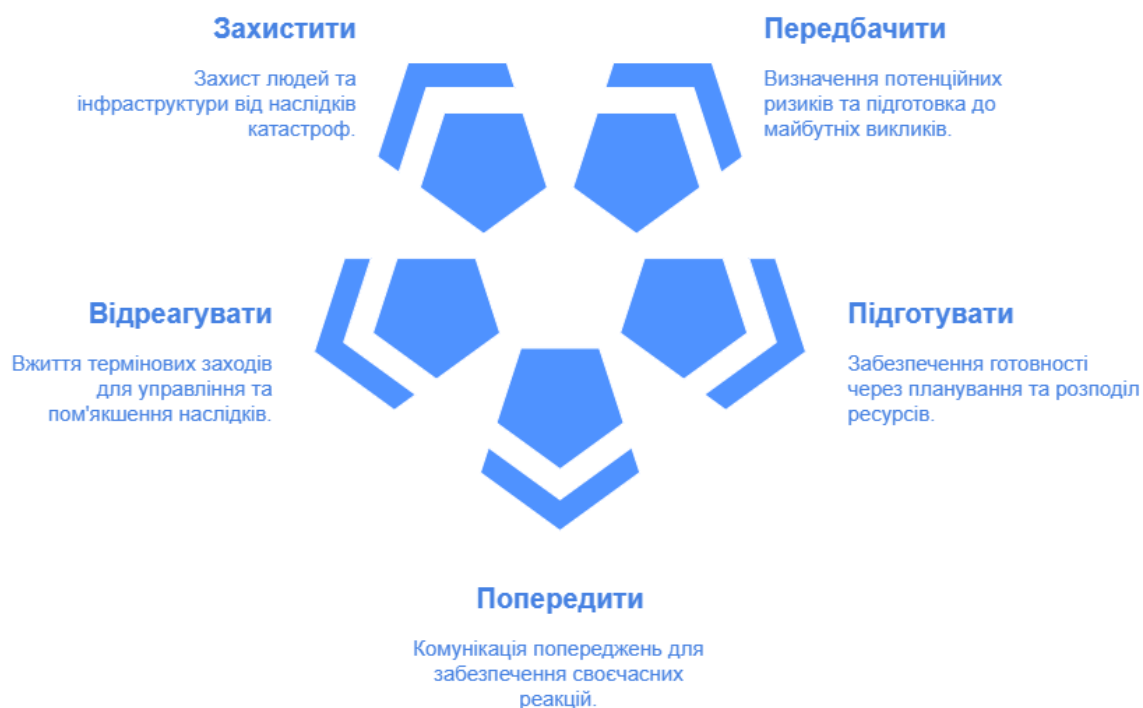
Захистити

Захист людей та інфраструктури від наслідків катастроф.

Передбачити

Визначення потенційних ризиків та підготовка до майбутніх викликів.

Відреагувати

Вжиття термінових заходів для управління та пом'якшення наслідків.

Підготувати

Забезпечення готовності через планування та розподіл ресурсів.

Попередити

Комунікація попереджень для забезпечення своєчасних реакцій.